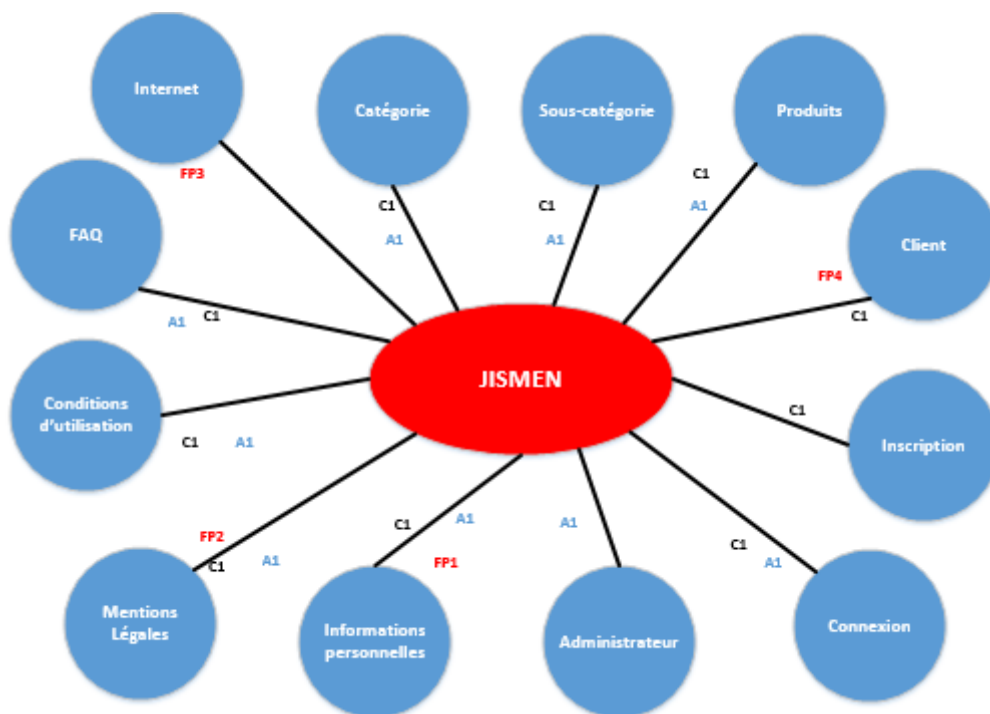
Internet

Catégorie

Sous-catégorie

Produits

FP3

C1

A1

C1

A1

C1

A1

FAQ

Client

FP4

A1

C1

C1

JISMEN

Conditions d'utilisation

C1

A1

C1

Inscription

FP2

C1

A1

C1

A1

FP1

A1

C1

A1

Mentions Légales

Informations personnelles

Administrateur

Connexion